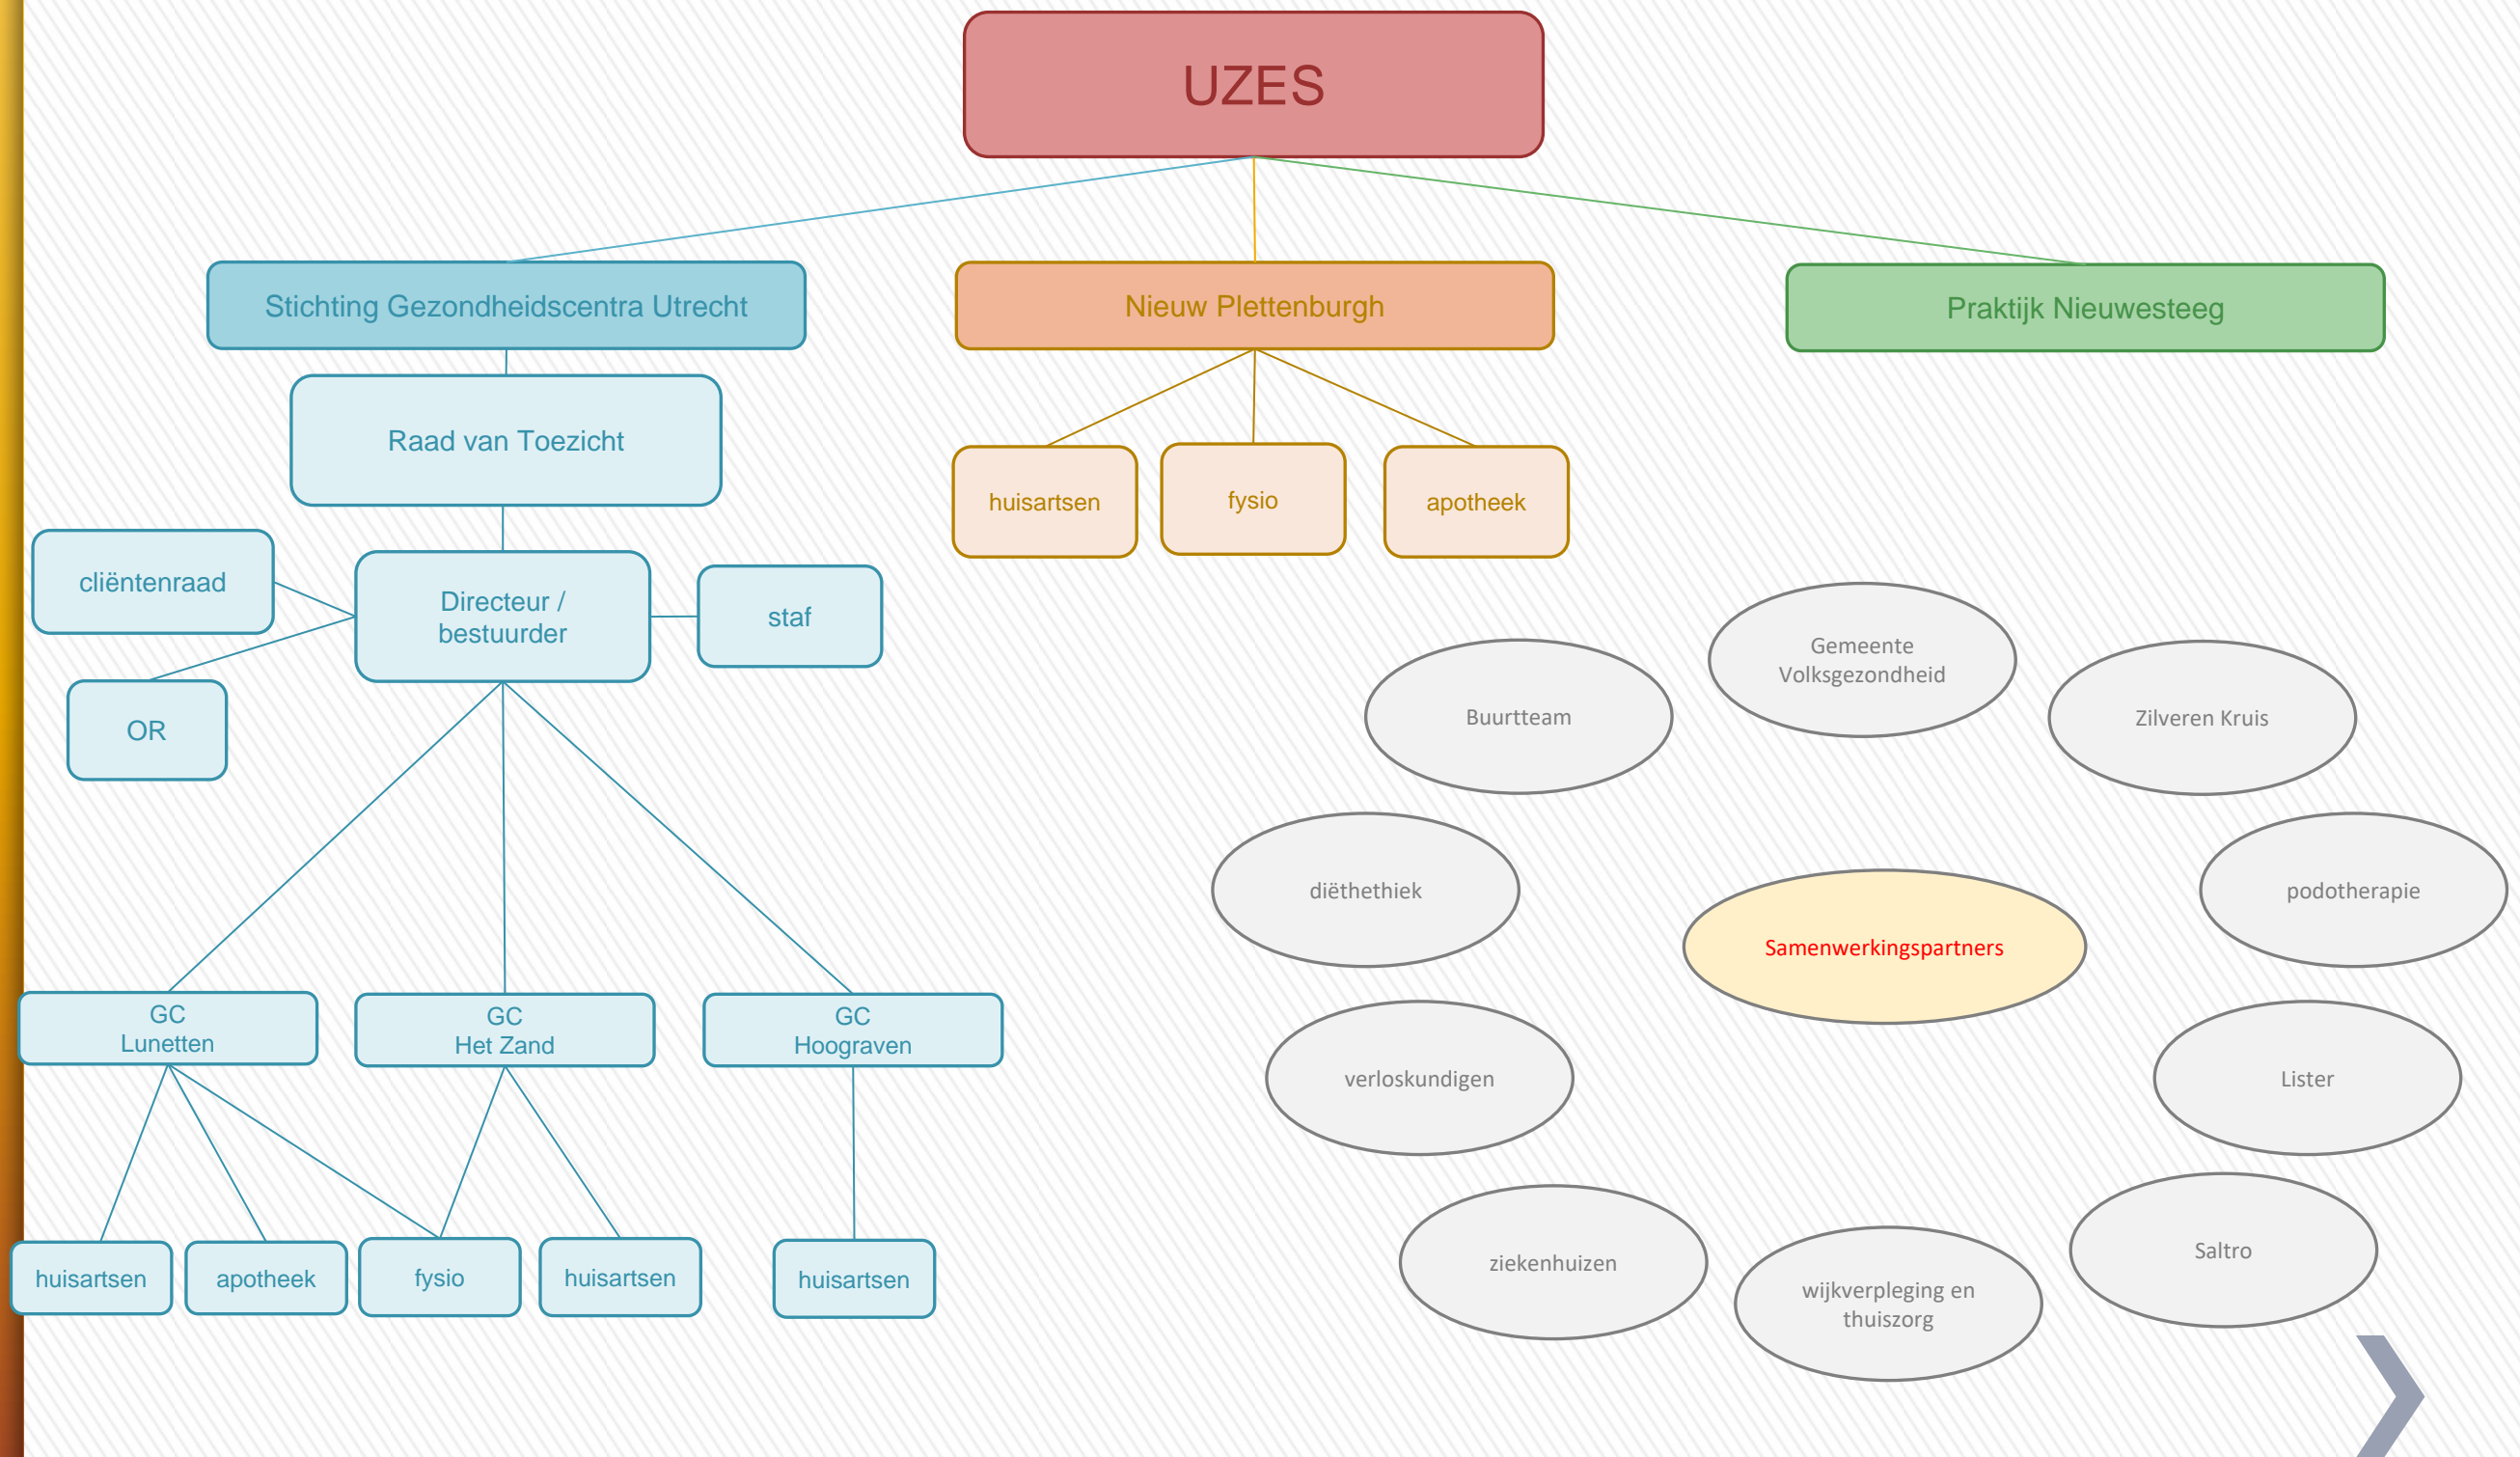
UZES

Stichting Gezondheidscentra Utrecht

Nieuw Plettenburgh

Praktijk Nieuwesteeg

Raad van Toezicht

huisartsen

fysio

apotheek

cliëntenraad

Directeur / bestuurder

staf

OR

Gemeente Volksgezondheid

Buurtteam

Zilveren Kruis

diëthethiek

podotherapie

Samenwerkingspartners

GC Lunetten

GC Het Zand

GC Hoograven

verloskundigen

Lister

huisartsen

apotheek

fysio

huisartsen

huisartsen

ziekenhuizen

wijkverpleging en thuiszorg

Saltro